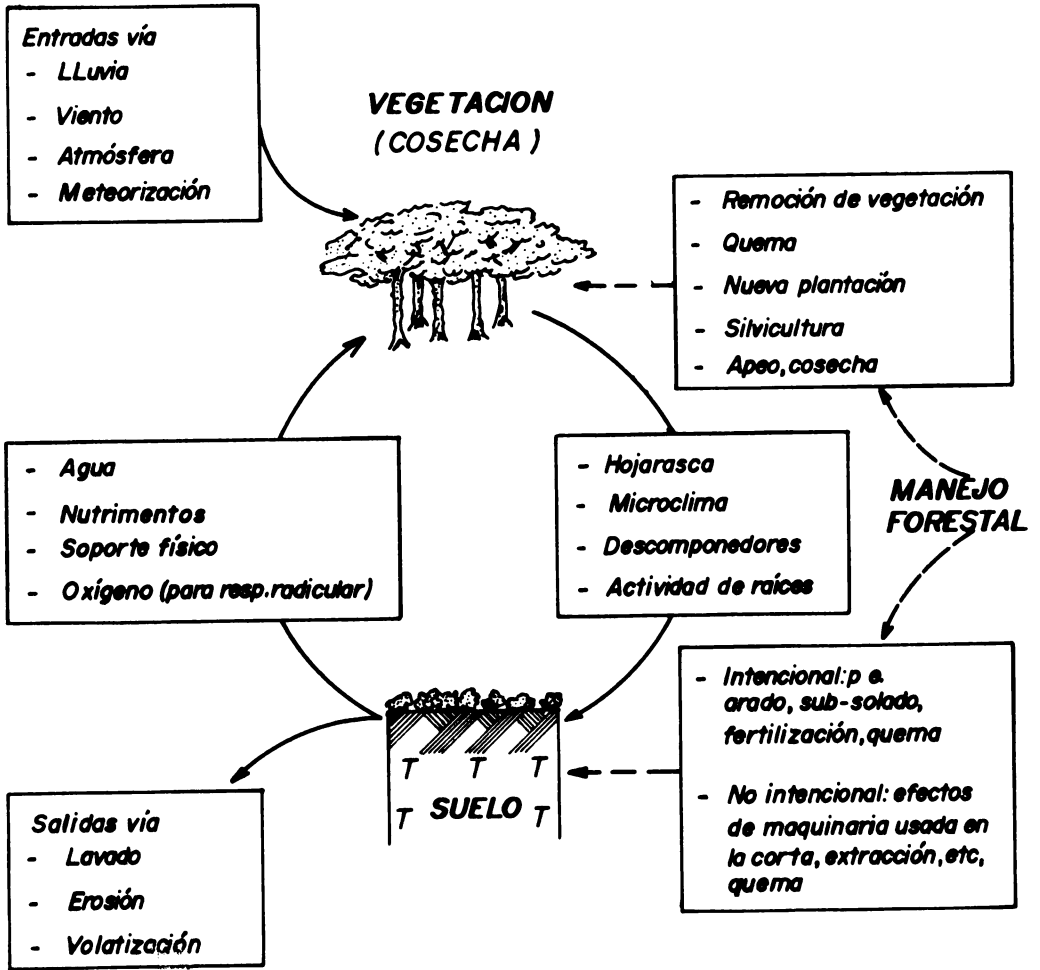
Entradas vía
- LLuvia
- Viento
- Atmósfera
- Meteorización

VEGETACION
(COSECHA)

- Remoción de vegetación
- Quema
- Nueva plantación
- Silvicultura
- Apeo, cosecha

- Agua
- Nutrimentos
- Soporte físico
- Oxígeno (para resp.radicular)

- Hojarasca
- Microclima
- Descomponedores
- Actividad de raíces

MANEJO
FORESTAL

- Intencional: p e. arado, sub-solado, fertilización, quema

- No intencional: efectos de maquinaria usada en la corta, extracción, etc, quema

T T T
T SUELO T

Salidas vía
- Lavado
- Erosión
- Volatización